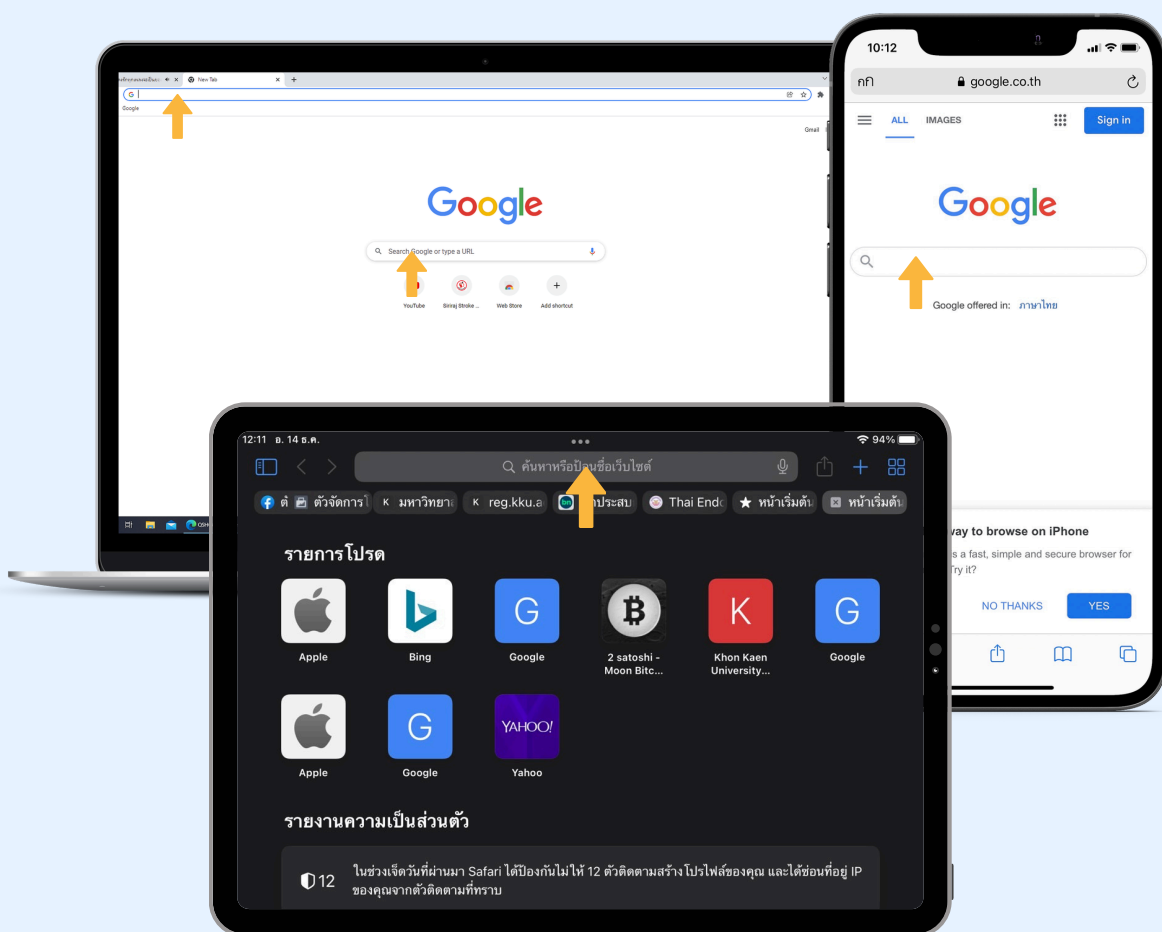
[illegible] New Tab

G

Google

Gmail

Google

Search Google or type a URL

YouTube Siriraj Stroke ... Web Store Add shortcut

10:12

กก google.co.th

ALL IMAGES Sign in

Google

Google offered in: ภาษาไทย

way to browse on iPhone

s a fast, simple and secure browser for Try it?

NO THANKS YES

12:11 อ. 14 ธ.ค.

94%

ค้นหาหรือป้อนชื่อเว็บไซต์

ตัวจัดการ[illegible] มหาวิทยา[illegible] reg.kku.a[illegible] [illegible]ประสบ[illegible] Thai Endo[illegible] หน้าเริ่มต้น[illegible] หน้าเริ่มต้น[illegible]

รายการโปรด

Apple

Bing

Google

2 satoshi - Moon Bitc...

Khon Kaen University...

Google

Apple

Google

YAHOO!

Yahoo

รายงานความเป็นส่วนตัว

12 ในช่วงเจ็ดวันที่ผ่านมา Safari ได้ป้องกันไม่ให้ 12 ตัวติดตามสร้างโปรไฟล์ของคุณ และได้ซ่อนที่อยู่ IP ของคุณจากตัวติดตามที่ทราบ